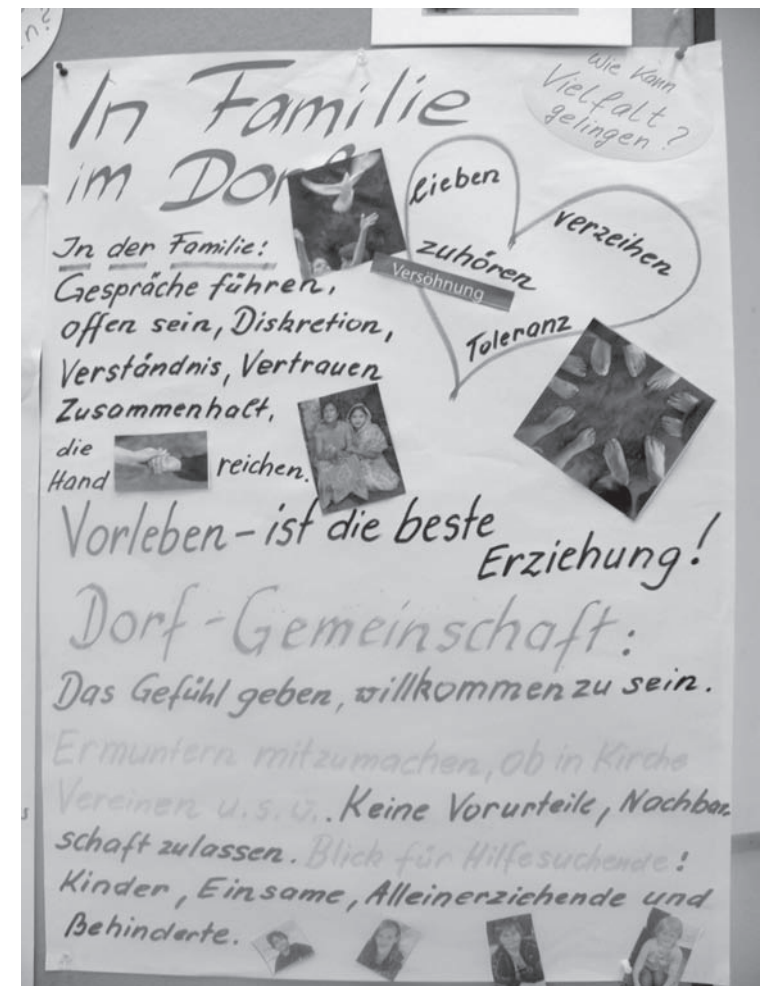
In Familie im Dorf

Wie kann Vielfalt gelingen?

lieben
verzeihen
zuhören
Versöhnung
Toleranz

In der Familie:
Gespräche führen, offen sein, Diskretion, Verständnis, Vertrauen Zusammenhalt, die Hand reichen.

Vorleben - ist die beste Erziehung!

Dorf-Gemeinschaft:
Das Gefühl geben, willkommen zu sein.
Ermuntern mitzumachen, ob in Kirche Vereinen u.s.w. Keine Vorurteile, Nachbarschaft zulassen. Blick für Hilfesuchende! Kinder, Einsame, Alleinerziehende und Behinderte.